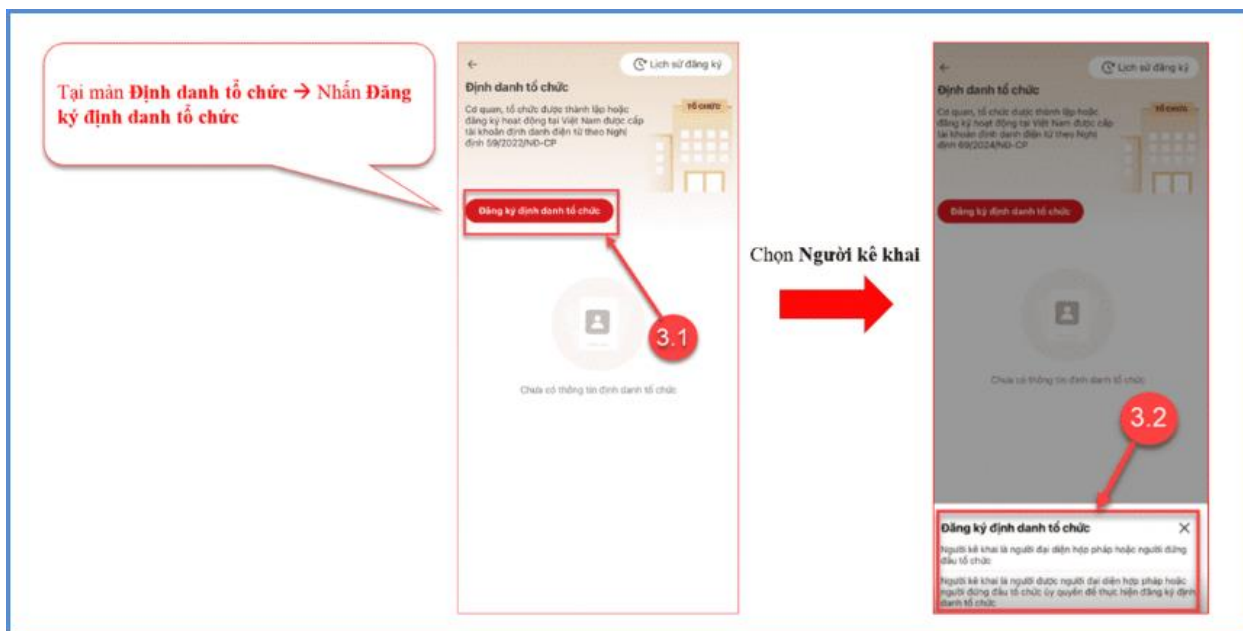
Tại màn **Định danh tổ chức** → Nhấn **Đăng ký định danh tổ chức**

Lịch sử đăng ký

Định danh tổ chức

Cơ quan, tổ chức được thành lập hoặc đăng ký hoạt động tại Việt Nam được cấp tài khoản định danh điện tử theo Nghị định 59/2022/NĐ-CP

TỔ CHỨC

Đăng ký định danh tổ chức

3.1

Chưa có thông tin định danh tổ chức

Chọn **Người kê khai**

Lịch sử đăng ký

Định danh tổ chức

Cơ quan, tổ chức được thành lập hoặc đăng ký hoạt động tại Việt Nam được cấp tài khoản định danh điện tử theo Nghị định 69/2024/NĐ-CP

TỔ CHỨC

Đăng ký định danh tổ chức

Chưa có thông tin định danh tổ chức

3.2

Đăng ký định danh tổ chức

Người kê khai là người đại diện hợp pháp hoặc người đứng đầu tổ chức

Người kê khai là người được người đại diện hợp pháp hoặc người đứng đầu tổ chức ủy quyền để thực hiện đăng ký định danh tổ chức